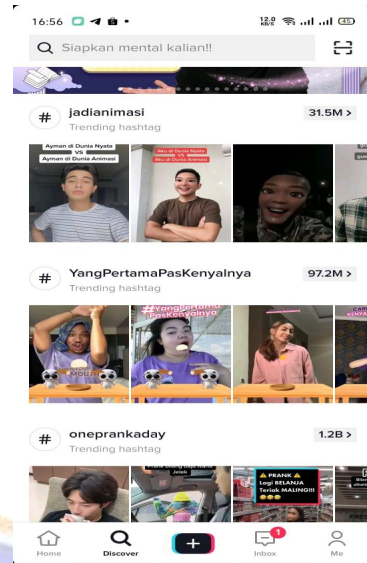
16:56

12.0 KB/S 45

Siapkan mental kalian!!

#

jadianimasi

31.5M >

Trending hashtag

Ayman di Dunia Nyata VS Ayman di Dunia Animasi

Aku di Dunia Nyata VS Aku di Dunia Animasi

#

YangPertamaPasKenyalnya

97.2M >

Trending hashtag

#YangPertama PasKenyalnya

#

oneprankaday

1.2B >

Trending hashtag

⚠ PRANK ⚠ Lagi BELANJA Teriak MALING!!!

Home

Discover

+

1

Inbox

Me